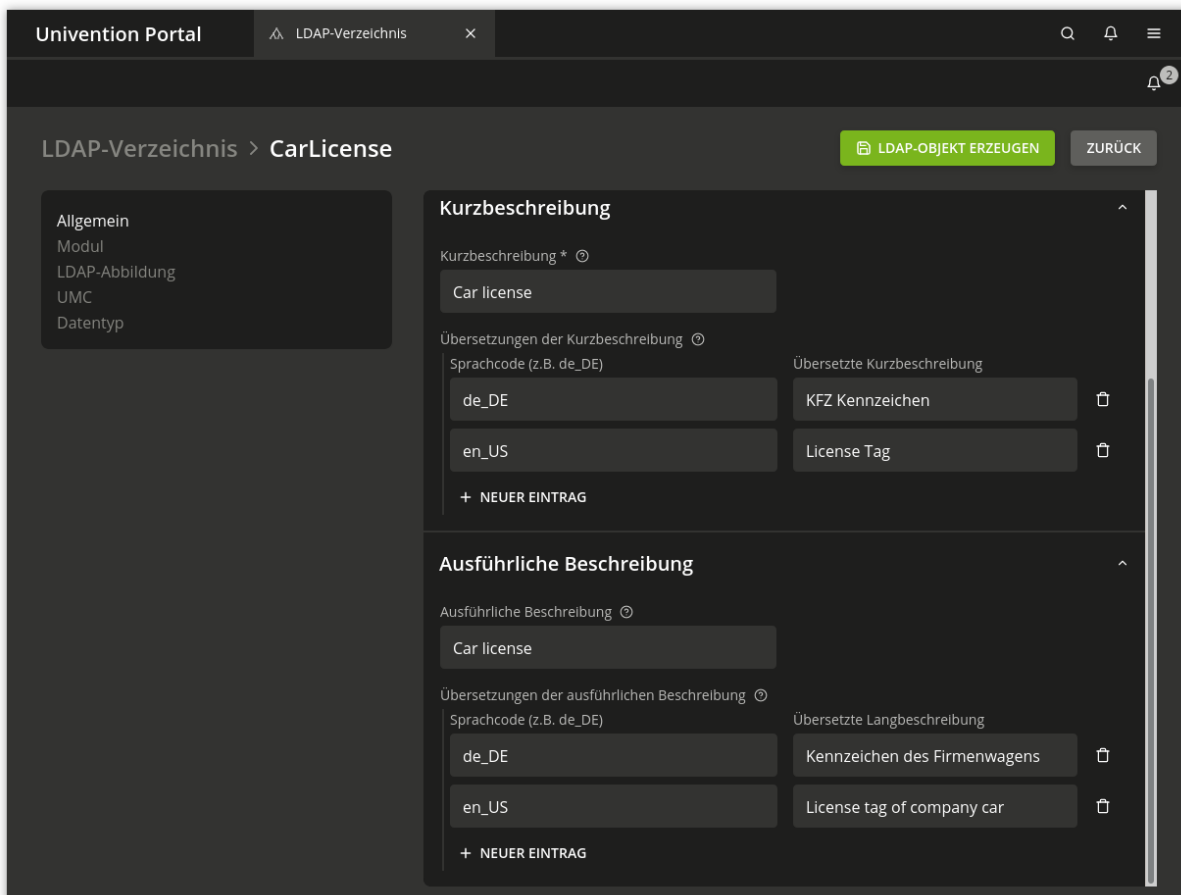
Univention Portal
LDAP-Verzeichnis ×
2

LDAP-Verzeichnis > CarLicense
LDAP-OBJEKT ERZEUGEN
ZURÜCK

Allgemein
Modul
LDAP-Abbildung
UMC
Datentyp

Kurzbeschreibung

Kurzbeschreibung *
Car license

Übersetzungen der Kurzbeschreibung
Sprachcode (z.B. de_DE)
Übersetzte Kurzbeschreibung
de_DE
KFZ Kennzeichen
en_US
License Tag
+ NEUER EINTRAG

Ausführliche Beschreibung

Ausführliche Beschreibung
Car license

Übersetzungen der ausführlichen Beschreibung
Sprachcode (z.B. de_DE)
Übersetzte Langbeschreibung
de_DE
Kennzeichen des Firmenwagens
en_US
License tag of company car
+ NEUER EINTRAG